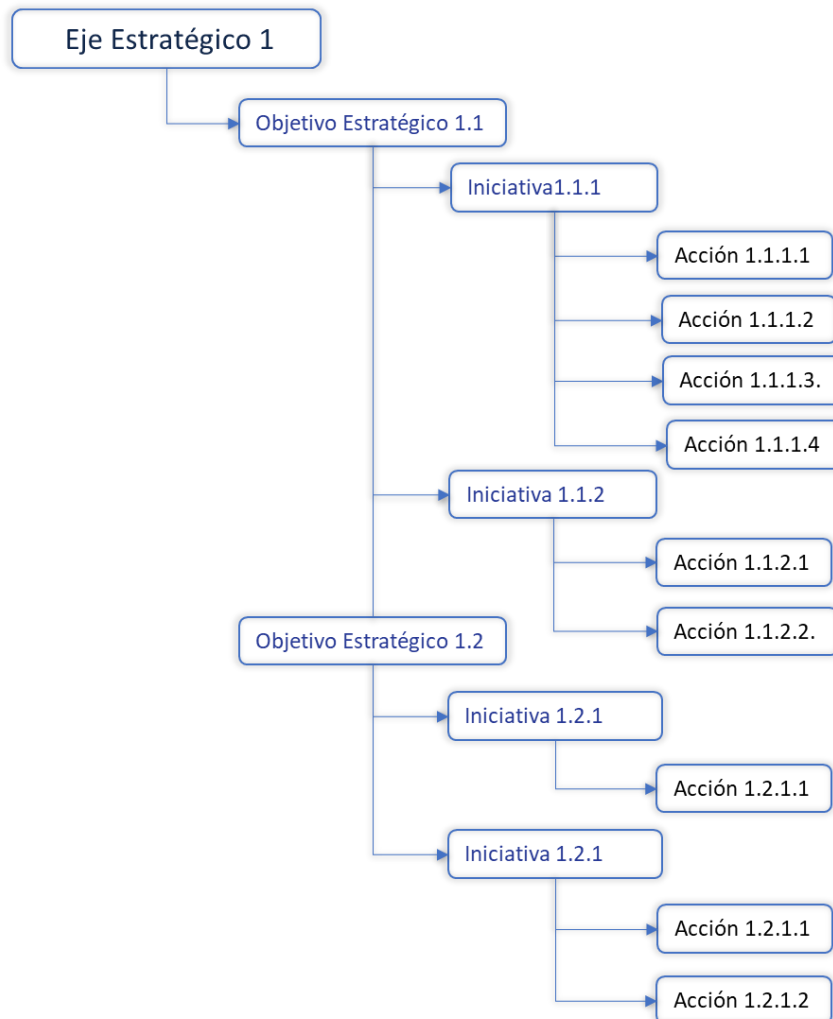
Eje Estratégico 1

Objetivo Estratégico 1.1

Iniciativa1.1.1

Acción 1.1.1.1

Acción 1.1.1.2

Acción 1.1.1.3.

Acción 1.1.1.4

Iniciativa 1.1.2

Acción 1.1.2.1

Acción 1.1.2.2.

Objetivo Estratégico 1.2

Iniciativa 1.2.1

Acción 1.2.1.1

Iniciativa 1.2.1

Acción 1.2.1.1

Acción 1.2.1.2